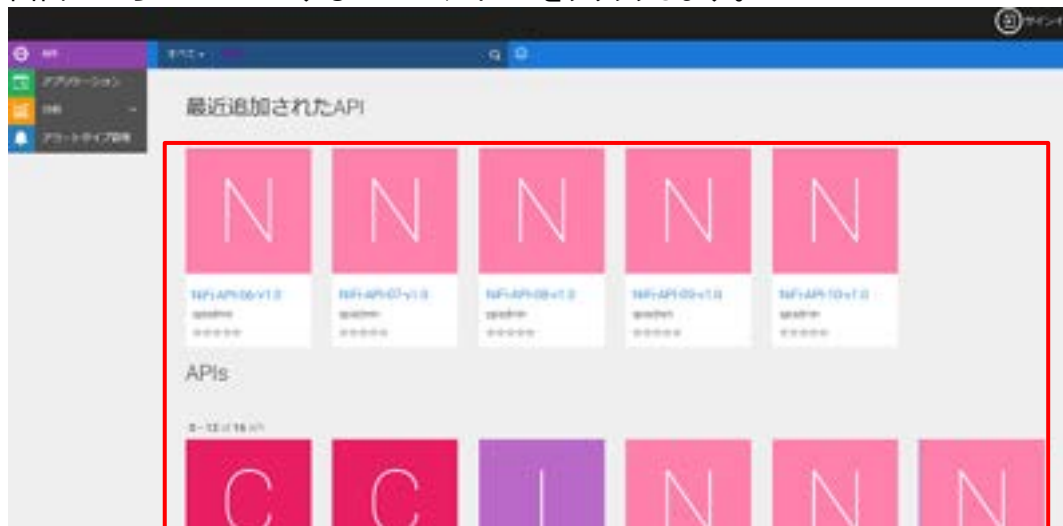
サインイン

API
アプリケーション
分析
アラートタイプ設定

すべて

最近追加されたAPI

N
NiFi-API-06-v1.0
apiadmin

N
NiFi-API-07-v1.0
apiadmin

N
NiFi-API-08-v1.0
apiadmin

N
NiFi-API-09-v1.0
apiadmin

N
NiFi-API-10-v1.0
apiadmin

APIs

1 - 12 of 16 API

C
C
I
N
N
N